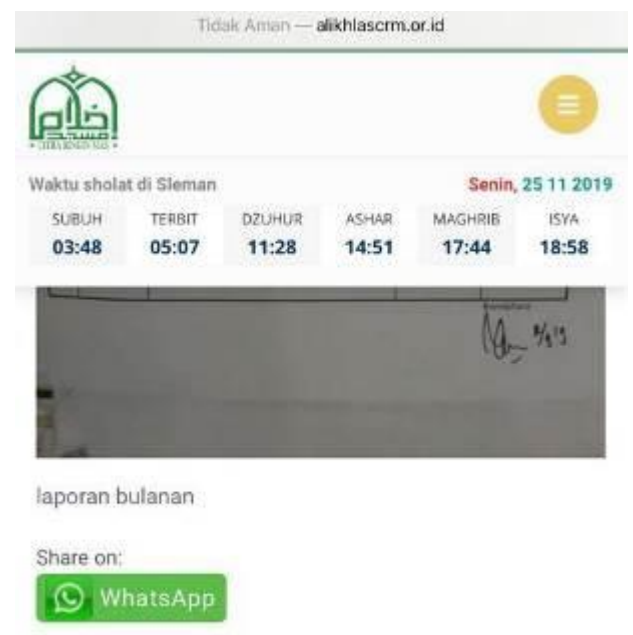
Tidak Aman — alikhlascrm.or.id

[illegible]

Waktu sholat di Sleman

Senin, 25 11 2019

| SUBUH | TERBIT | DZUHUR | ASHAR | MAGHRIB | ISYA |
|---|---|---|---|---|---|
| 03:48 | 05:07 | 11:28 | 14:51 | 17:44 | 18:58 |

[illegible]

$\frac{9}{8}$'19

laporan bulanan

Share on:

WhatsApp